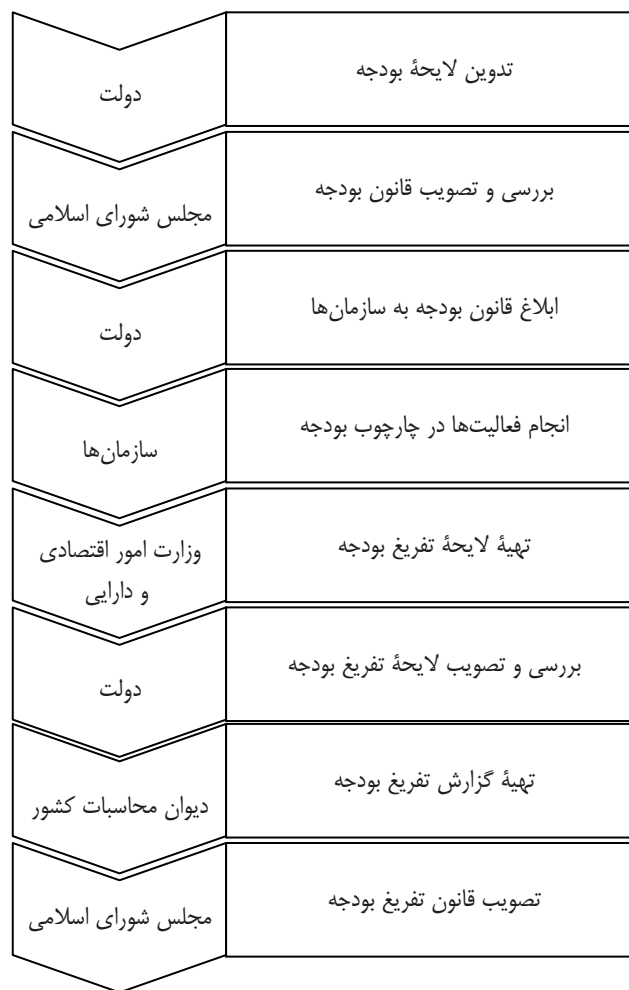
تدوین لایحهٔ بودجه
دولت

بررسی و تصویب قانون بودجه
مجلس شورای اسلامی

ابلاغ قانون بودجه به سازمان‌ها
دولت

انجام فعالیت‌ها در چارچوب بودجه
سازمان‌ها

تهیهٔ لایحهٔ تفریغ بودجه
وزارت امور اقتصادی و دارایی

بررسی و تصویب لایحهٔ تفریغ بودجه
دولت

تهیهٔ گزارش تفریغ بودجه
دیوان محاسبات کشور

تصویب قانون تفریغ بودجه
مجلس شورای اسلامی